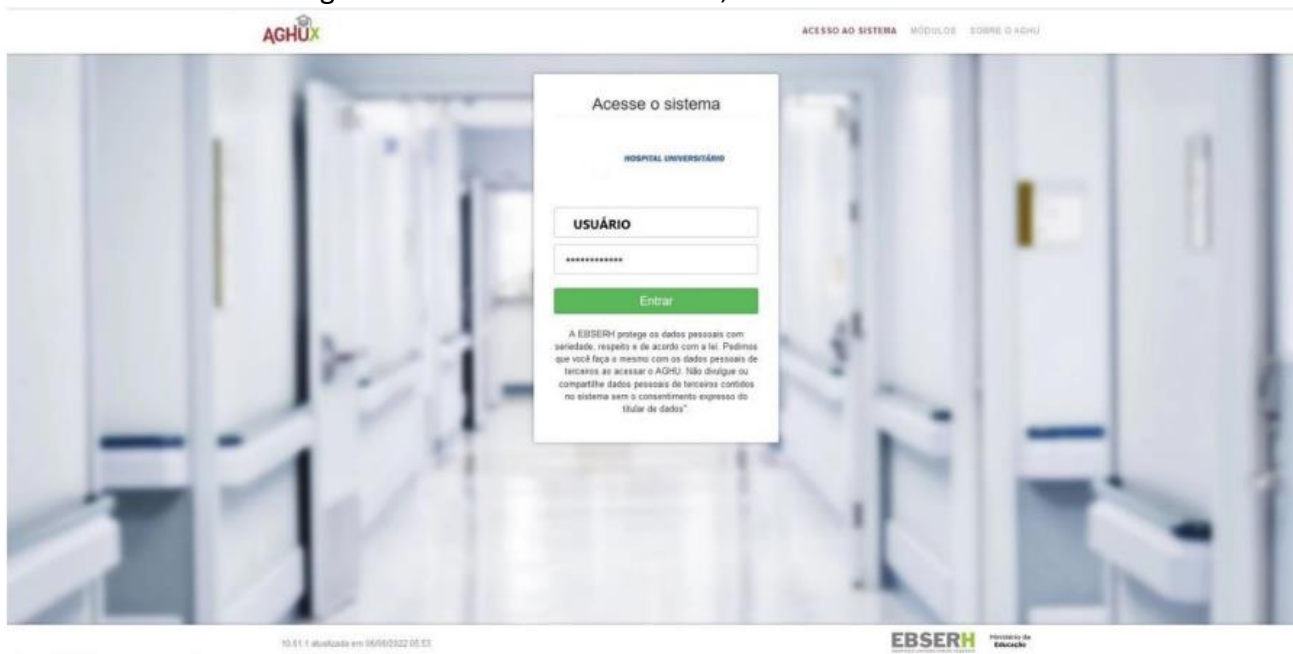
AGHUX

ACESSO AO SISTEMA MÓDULOS SOBRE O AGHU

Acesse o sistema

HOSPITAL UNIVERSITÁRIO

USUÁRIO

••••••••••••

Entrar

A EBSERH protege os dados pessoais com seriedade, respeito e de acordo com a lei. Pedimos que você faça o mesmo com os dados pessoais de terceiros ao acessar o AGHU. Não divulgue ou compartilhe dados pessoais de terceiros contidos no sistema sem o consentimento expresso do titular de dados".

10.51.1 atualizada em 08/06/2022 05:53

EBSERH Ministério da Educação